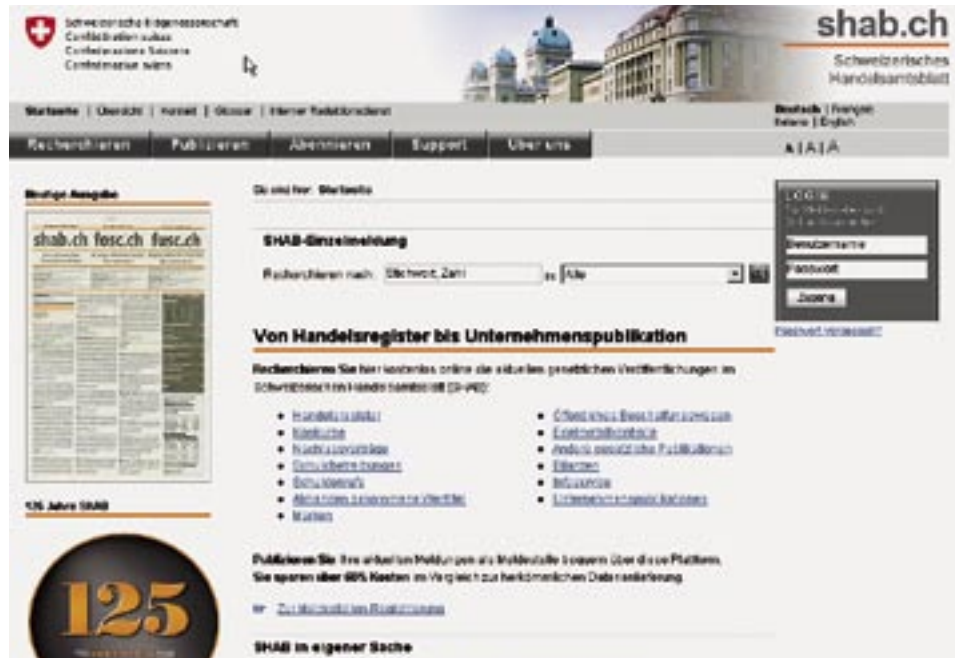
Schweizerische Eidgenossenschaft
Confédération suisse
Confederazione Svizzera
Confederaziun svizra

shab.ch
Schweizerisches Handelsamtsblatt

Startseite | Übersicht | Kontakt | Glossar | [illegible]

Deutsch | Français
Italiano | English

Recherchieren | Publizieren | Abonnieren | Support | Über uns

A | A | A

Heutige Ausgabe

shab.ch fosc.ch fusc.ch

125 Jahre SHAB

125

Sie sind hier: Startseite

SHAB-Einzelmeldung

Recherchieren nach: Stichwort, Zahl in Alle

Von Handelsregister bis Unternehmenspublikation

Recherchieren Sie hier kostenlos online die aktuellen gesetzlichen Veröffentlichungen im Schweizerischen Handelsamtsblatt (SHAB):

- Handelsregister
- Konkurse
- Nachlassverträge
- Schuldbetreibungen
- Schuldenrufe
- Abhanden gekommene Werttitel
- Marken

- Öffentliches Beschaffungswesen
- Zollwesen
- Andere gesetzliche Publikationen
- Bilanzen
- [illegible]
- Unternehmenspublikationen

Publizieren Sie Ihre aktuellen Meldungen als Meldestelle bequem über diese Plattform. Sie sparen über 60% Kosten im Vergleich zur herkömmlichen Datenerfassung.

Zur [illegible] Registrierung

SHAB in eigener Sache

LOGIN
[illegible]

Benutzername
Passwort
Zugang

Passwort vergessen?